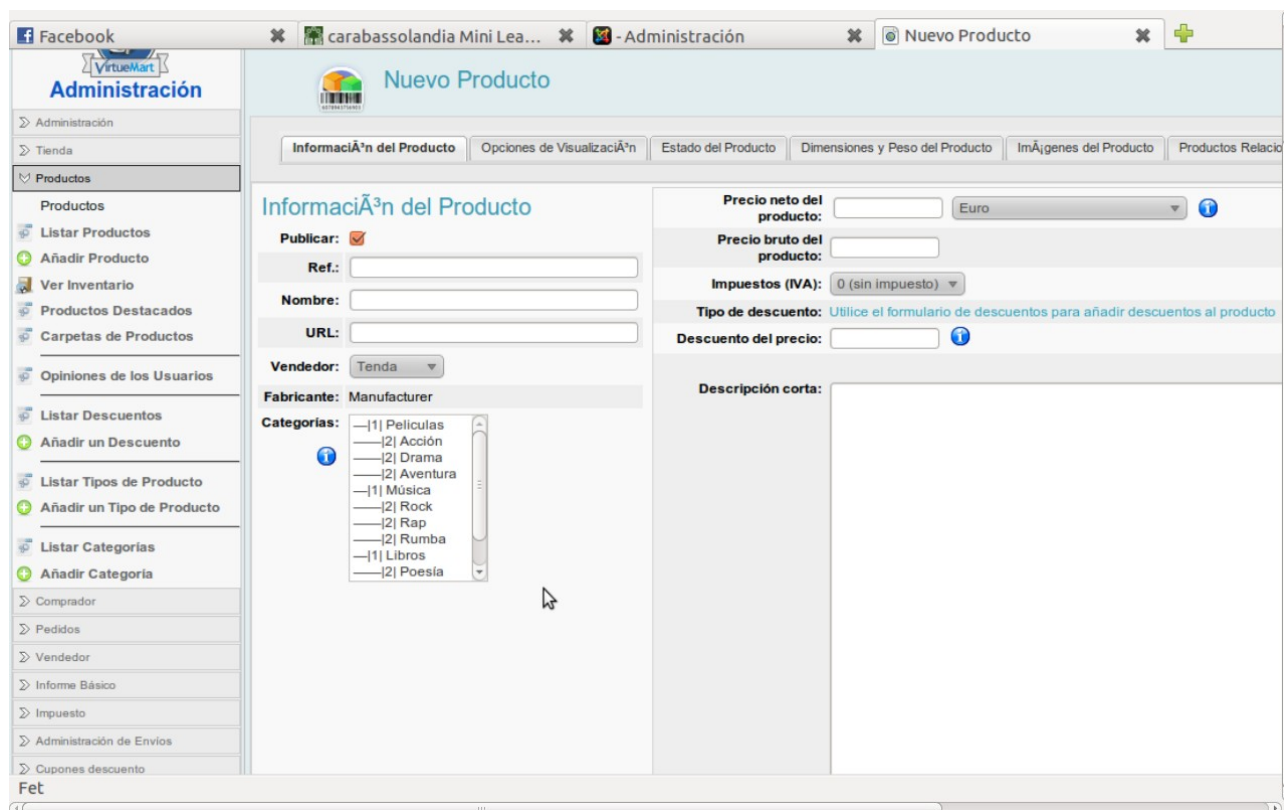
Facebook | carabassolandia Mini Lea... | - Administración | Nuevo Producto

VirtueMart
Administración

Nuevo Producto

Administración
Tienda
Productos
Productos
Listar Productos
Añadir Producto
Ver Inventario
Productos Destacados
Carpetas de Productos
Opiniones de los Usuarios
Listar Descuentos
Añadir un Descuento
Listar Tipos de Producto
Añadir un Tipo de Producto
Listar Categorías
Añadir Categoría
Comprador
Pedidos
Vendedor
Informe Básico
Impuesto
Administración de Envíos
Cupones descuento

InformaciÃ³n del Producto | Opciones de VisualizaciÃ³n | Estado del Producto | Dimensiones y Peso del Producto | ImÃ¡genes del Producto | Productos Relacio

InformaciÃ³n del Producto
Publicar:
Ref.:
Nombre:
URL:
Vendedor: Tenda
Fabricante: Manufacturer
Categorías:
—|1| Peliculas
——|2| Acción
——|2| Drama
——|2| Aventura
—|1| Música
——|2| Rock
——|2| Rap
——|2| Rumba
—|1| Libros
——|2| Poesía

Precio neto del producto: Euro
Precio bruto del producto:
Impuestos (IVA): 0 (sin impuesto)
Tipo de descuento: Utilice el formulario de descuentos para añadir descuentos al producto
Descuento del precio:
Descripción corta:

Fet